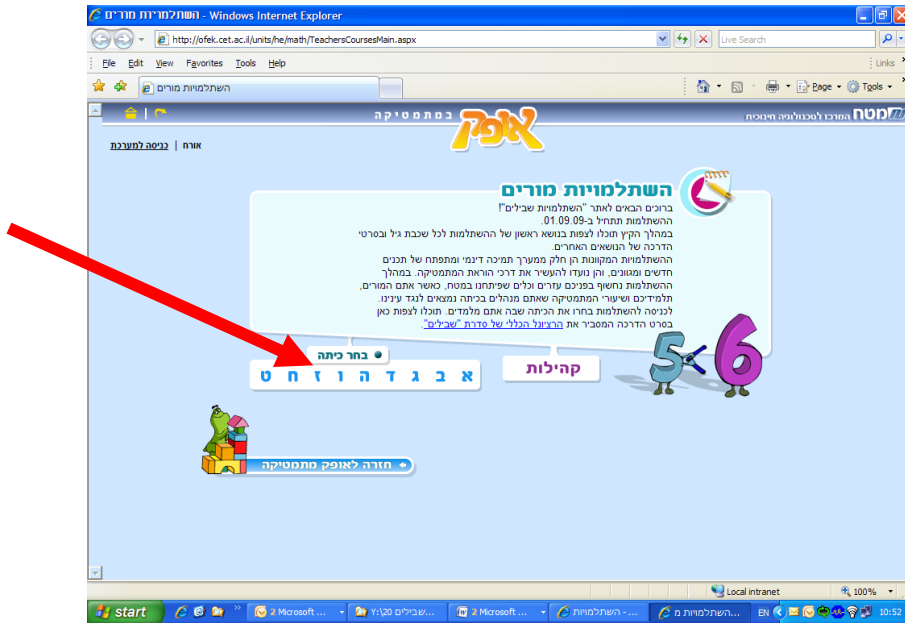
השתלמויות מורים - Windows Internet Explorer

http://ofek.cet.ac.il/units/he/math/TeachersCoursesMain.aspx

Live Search

File Edit View Favorites Tools Help

Links

השתלמויות מורים

Page Tools

במתמטיקה

אופק

מטח המרכז לטכנולוגיה חינוכית

אורח | כניסה למערכת

השתלמויות מורים

ברוכים הבאים לאתר "השתלמויות שבילים"!

ההשתלמות תתחיל ב-01.09.09

במהלך הקיץ תוכלו לצפות בנושא ראשון של ההשתלמות לכל שכבת גיל ובסרטי הדרכה של הנושאים האחרים.

ההשתלמויות המקוונות הן חלק ממערך תמיכה דינמי ומתפתח של תכנים חדשים ומגוונים, והן נועדו להעשיר את דרכי הוראת המתמטיקה. במהלך ההשתלמות נחשוף בפניכם עזרים וכלים שפיתחנו במטח, כאשר אתם המורים, תלמידיכם ושיעורי המתמטיקה שאתם מנהלים בכיתה נמצאים לנגד עינינו.

לכניסה להשתלמות בחרו את הכיתה שבה אתם מלמדים. תוכלו לצפות כאן בסרט הדרכה המסביר את הרציונל הכללי של סדרת "שבילים".

בחר כיתה

א ב ג ד ה ו ז ח ט

קהילות

חזרה לאופק מתמטיקה

Local intranet

100%

start

2 Microsoft ...

שבילים Y:\20...

2 Microsoft ...

השתלמויות - ...

השתלמויות מ...

EN

10:52